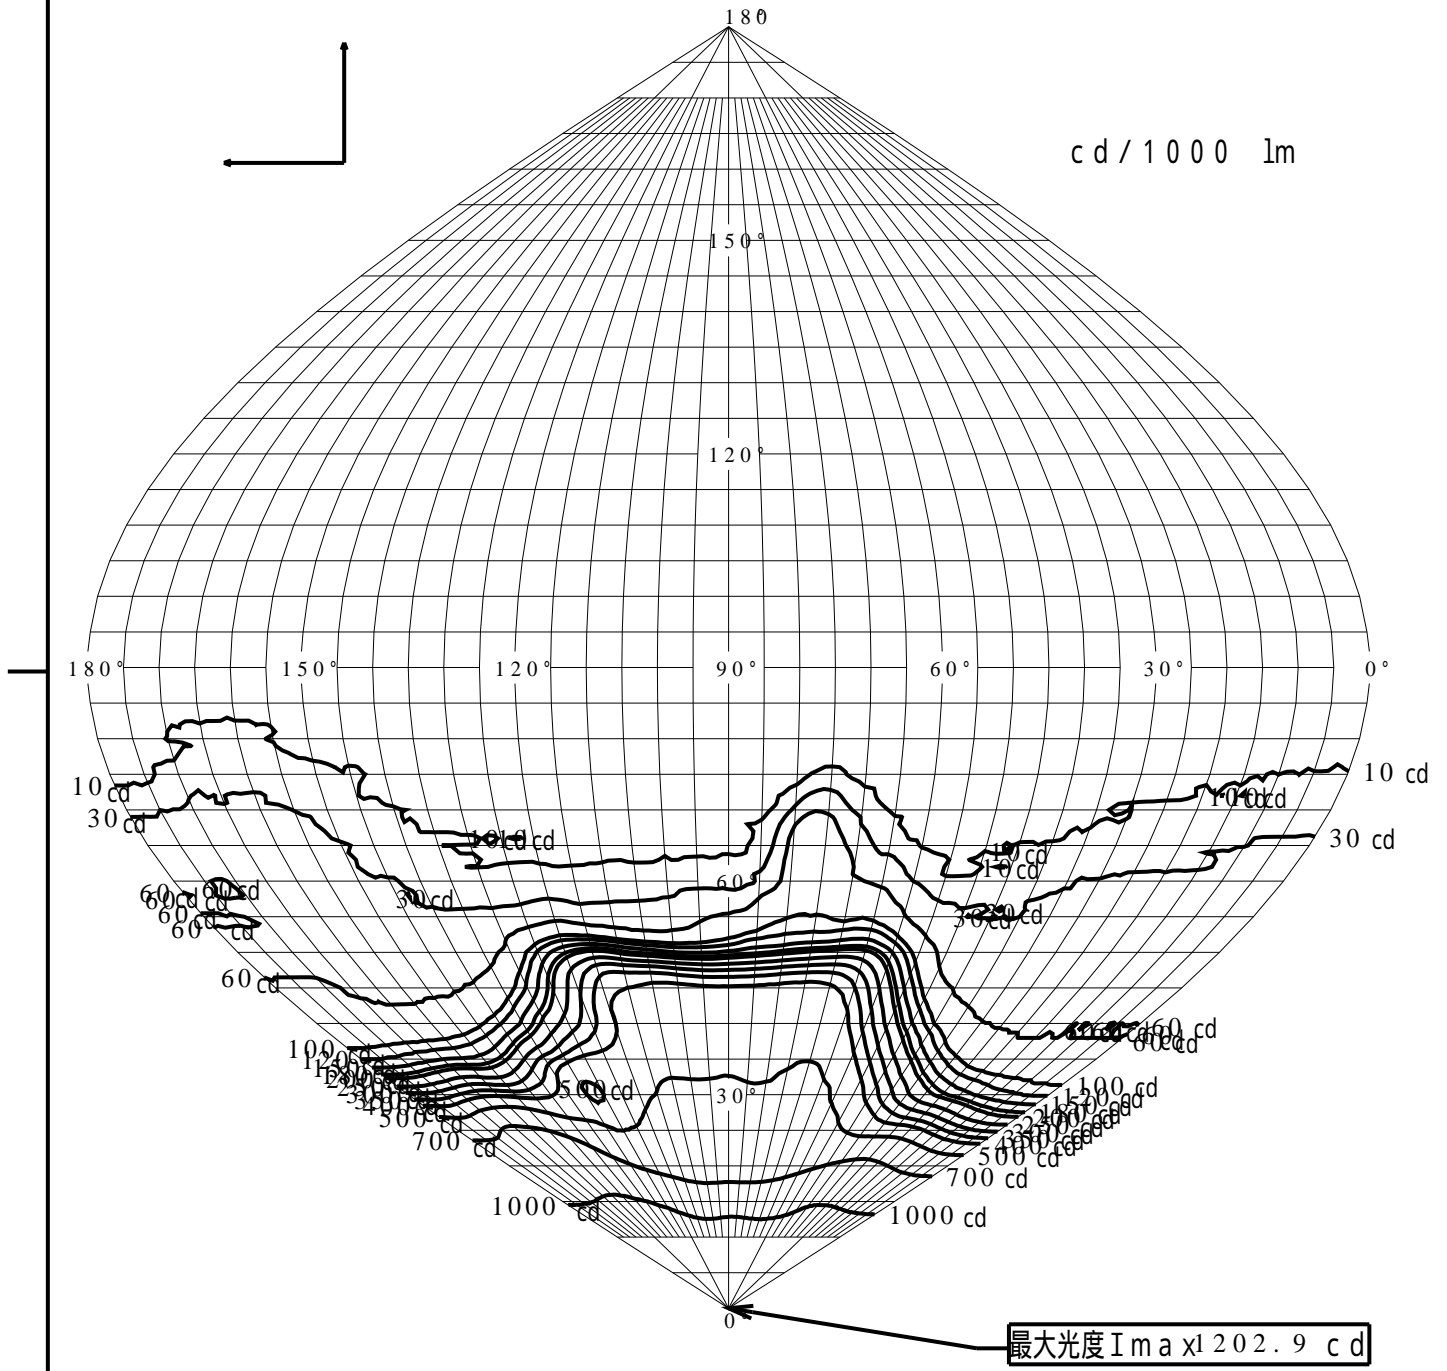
180

cd/1000 lm

150°

120°

180° 150° 120° 90° 60° 30° 0°

10 cd
30 cd
10 cd
30 cd
10 cd
10 cd
10 cd
30 cd
30 cd
60 cd
60 cd
60 cd
60 cd
60 cd
60 cd
60 cd
100 cd
500 cd
30°
100 cd
500 cd
700 cd
500 cd
700 cd
1000 cd
1000 cd

0

最大光度Imax1202.9 cd